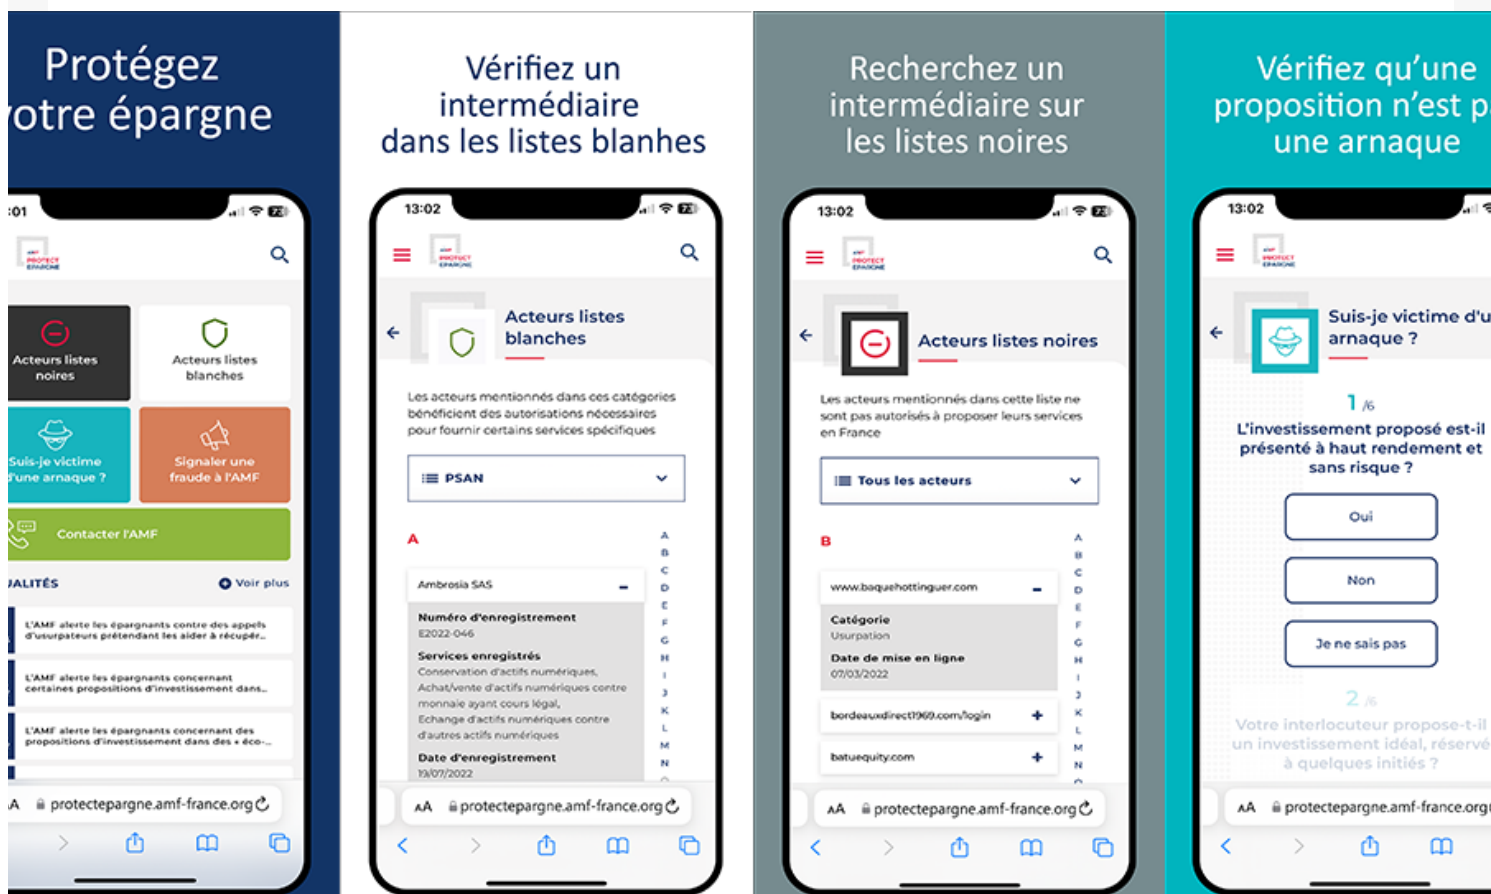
Protégez
otre épargne

:01

Acteurs listes noires

Acteurs listes blanches

Suis-je victime d'une arnaque ?

Signaler une fraude à l'AMF

Contacter l'AMF

ALITÉS

Voir plus

L'AMF alerte les épargnants contre des appels d'usurpateurs prétendant les aider à récupér...

L'AMF alerte les épargnants concernant certaines propositions d'investissement dans...

L'AMF alerte les épargnants concernant des propositions d'investissement dans des « éco-...

protectepargne.amf-france.org

Vérifiez un intermédiaire dans les listes blanhes

13:02

Acteurs listes blanches

Les acteurs mentionnés dans ces catégories bénéficient des autorisations nécessaires pour fournir certains services spécifiques

PSAN

A

Ambrosia SAS

Numéro d'enregistrement
E2022-046

Services enregistrés
Conservation d'actifs numériques, Achat/vente d'actifs numériques contre monnaie ayant cours légal, Echange d'actifs numériques contre d'autres actifs numériques

Date d'enregistrement
19/07/2022

A B C D E F G H I J K L M N O

AA protectepargne.amf-france.org

Recherchez un intermédiaire sur les listes noires

13:02

Acteurs listes noires

Les acteurs mentionnés dans cette liste ne sont pas autorisés à proposer leurs services en France

Tous les acteurs

B

www.baquehottinguer.com

Catégorie
Usurpation

Date de mise en ligne
07/03/2022

bordeauxdirect1969.com/login

batuequity.com

A B C D E F G H I J K L M N

AA protectepargne.amf-france.org

Vérifiez qu'une proposition n'est p une arnaque

13:02

Suis-je victime d'u arnaque ?

1 /6
L'investissement proposé est-il présenté à haut rendement et sans risque ?

Oui

Non

Je ne sais pas

2 /6
Votre interlocuteur propose-t-il un investissement idéal, réservé à quelques initiés ?

AA protectepargne.amf-france.org